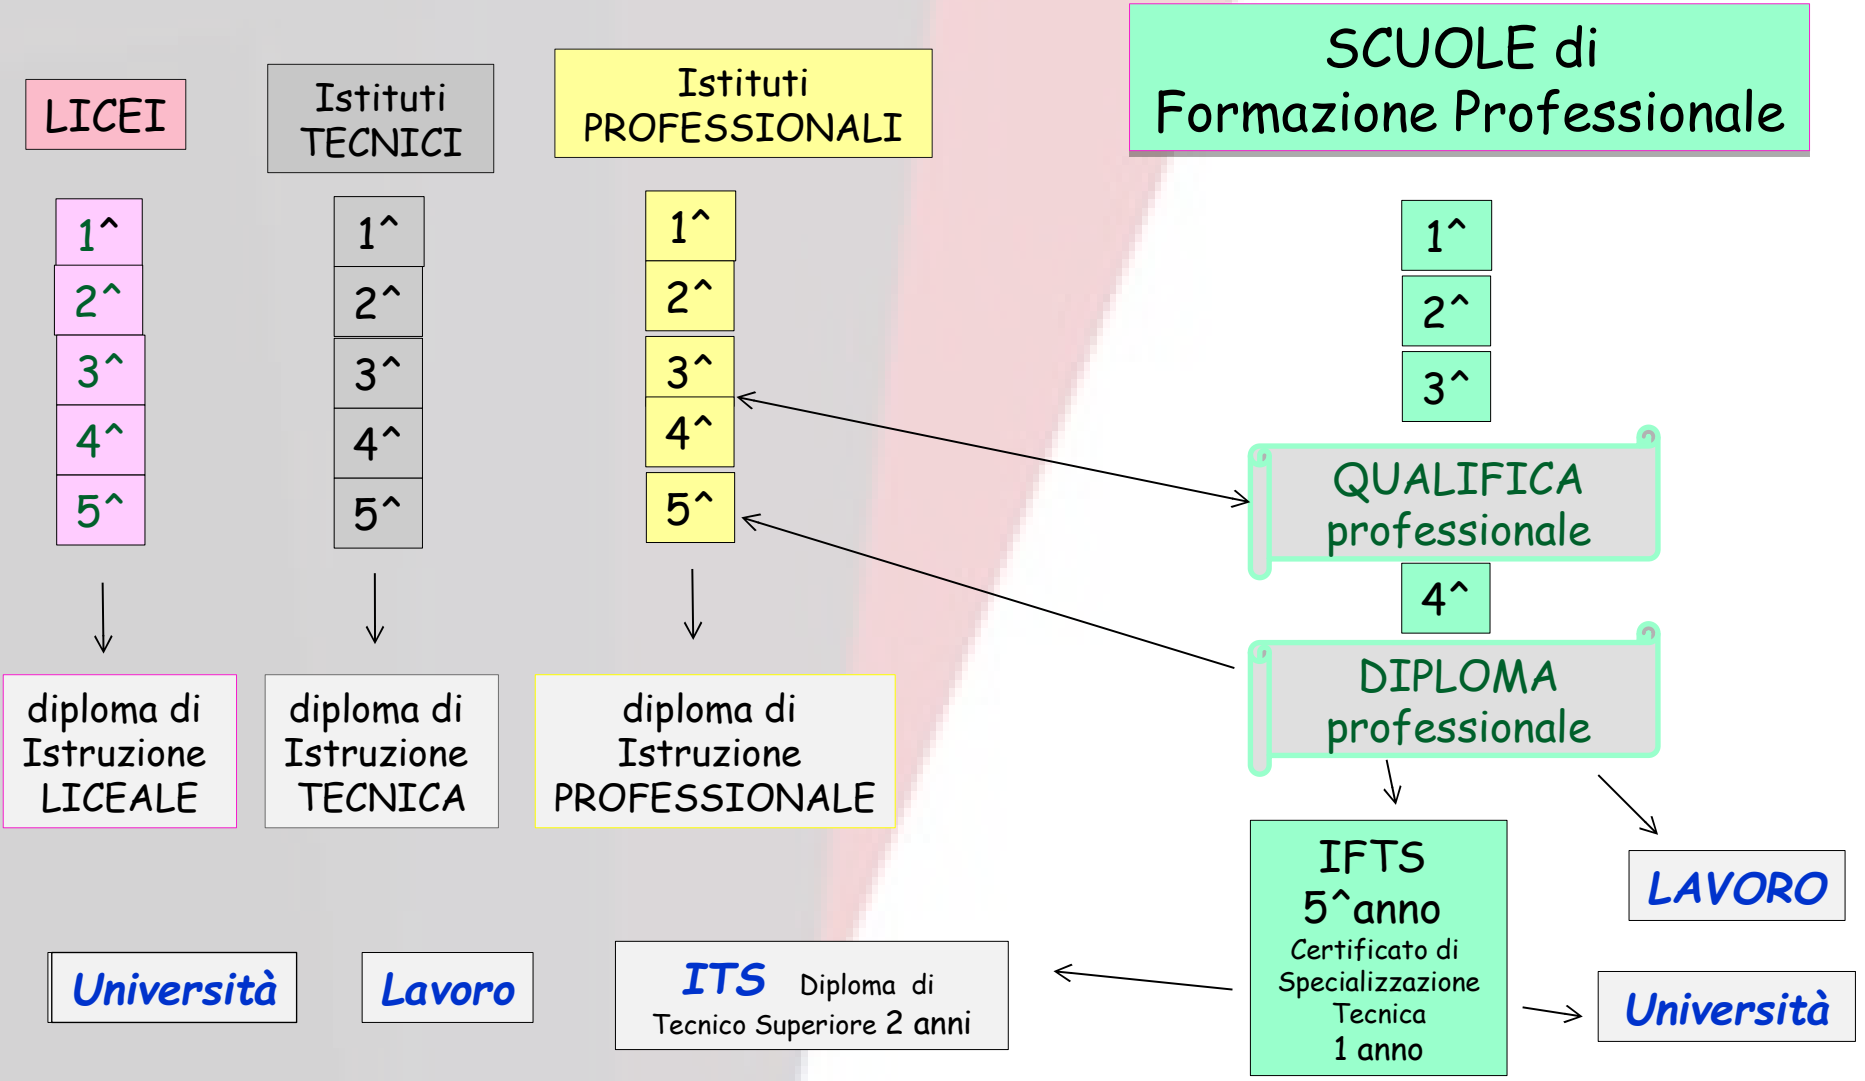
LICEI

Istituti TECNICI

Istituti PROFESSIONALI

SCUOLE di Formazione Professionale

1^
2^
3^
4^
5^

1^
2^
3^
4^
5^

1^
2^
3^
4^
5^

1^
2^
3^

QUALIFICA professionale

4^

DIPLOMA professionale

diploma di Istruzione LICEALE

diploma di Istruzione TECNICA

diploma di Istruzione PROFESSIONALE

IFTS
5^anno
Certificato di Specializzazione Tecnica
1 anno

LAVORO

Università

Lavoro

ITS Diploma di Tecnico Superiore 2 anni

Università